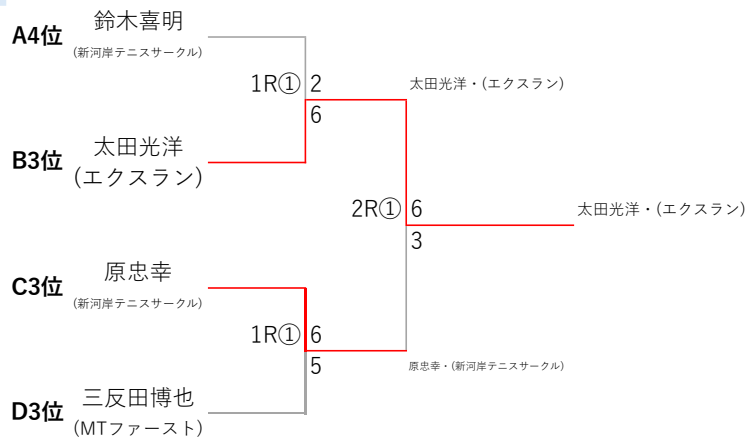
A4位 鈴木喜明
(新河岸テニスサークル)

1R① 2
6

太田光洋・(エクスラン)

B3位 太田光洋
(エクスラン)

2R① 6
3

太田光洋・(エクスラン)

C3位 原忠幸
(新河岸テニスサークル)

1R① 6
5

原忠幸・(新河岸テニスサークル)

D3位 三反田博也
(MTファースト)